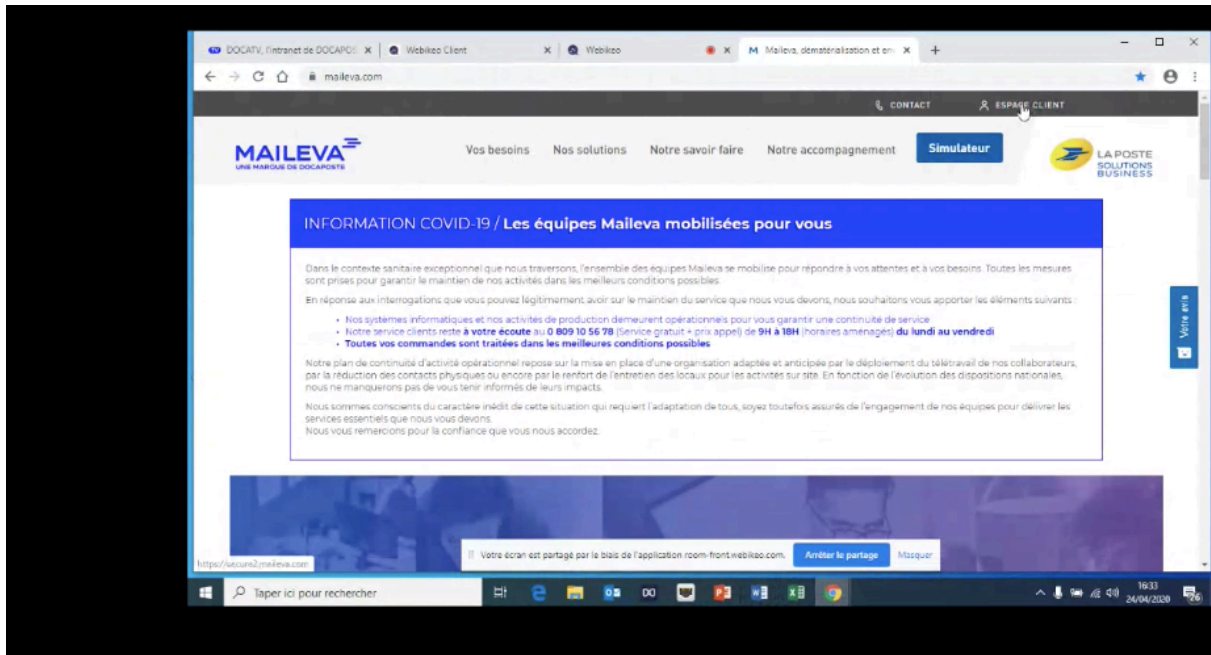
DOCATV, l'intranet de DOCAPOS ×
Webikeo Client ×
Webikeo ×
Maileva, dématérialisation et en ×
+

maileva.com

CONTACT
ESPACE CLIENT

MAILEVA
UNE MARQUE DE DOCAPOSTE

Vos besoins
Nos solutions
Notre savoir faire
Notre accompagnement
Simulateur

LA POSTE
SOLUTIONS BUSINESS

INFORMATION COVID-19 / Les équipes Maileva mobilisées pour vous

Dans le contexte sanitaire exceptionnel que nous traversons, l'ensemble des équipes Maileva se mobilise pour répondre à vos attentes et à vos besoins. Toutes les mesures sont prises pour garantir le maintien de nos activités dans les meilleurs conditions possibles.

En réponse aux interrogations que vous pouvez légitimement avoir sur le maintien du service que nous vous devons, nous souhaitons vous apporter les éléments suivants :

• Nos systèmes informatiques et nos activités de production demeurent opérationnels pour vous garantir une continuité de service
• Notre service clients reste à votre écoute au 0 809 10 56 78 (Service gratuit + prix appel) de 9H à 18H (horaires aménagés) du lundi au vendredi
• Toutes vos commandes sont traitées dans les meilleures conditions possibles

Notre plan de continuité d'activité opérationnel repose sur la mise en place d'une organisation adaptée et anticipée par le déploiement du télétravail de nos collaborateurs, par la réduction des contacts physiques ou encore par le renfort de l'entretien des locaux pour les activités sur site. En fonction de l'évolution des dispositions nationales, nous ne manquerons pas de vous tenir informés de leurs impacts.

Nous sommes conscients du caractère inédit de cette situation qui requiert l'adaptation de tous, soyez toutefois assurés de l'engagement de nos équipes pour délivrer les services essentiels que nous vous devons.
Nous vous remercions pour la confiance que vous nous accordez.

Votre avis

https://secure2.maileva.com

Votre écran est partagé par le biais de l'application room-front.webikeo.com.
Arrêter le partage
Masquer

Taper ici pour rechercher

16:33
24/04/2020
26